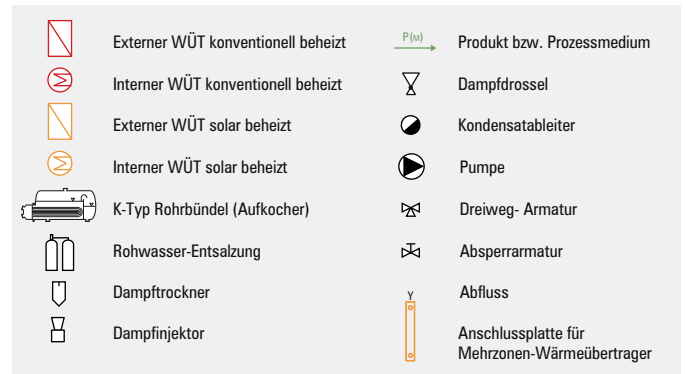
Externer WÜT konventionell beheizt

Interner WÜT konventionell beheizt

Externer WÜT solar beheizt

Interner WÜT solar beheizt

K-Typ Rohrbündel (Aufkocher)

Rohwasser-Entsalzung

Dampftrockner

Dampfinjektor

P(M)

Produkt bzw. Prozessmedium

Dampfdrossel

Kondensatableiter

Pumpe

Dreiweg- Armatur

Absperrarmatur

Y

Abfluss

Anschlussplatte für Mehrzonen-Wärmeübertrager